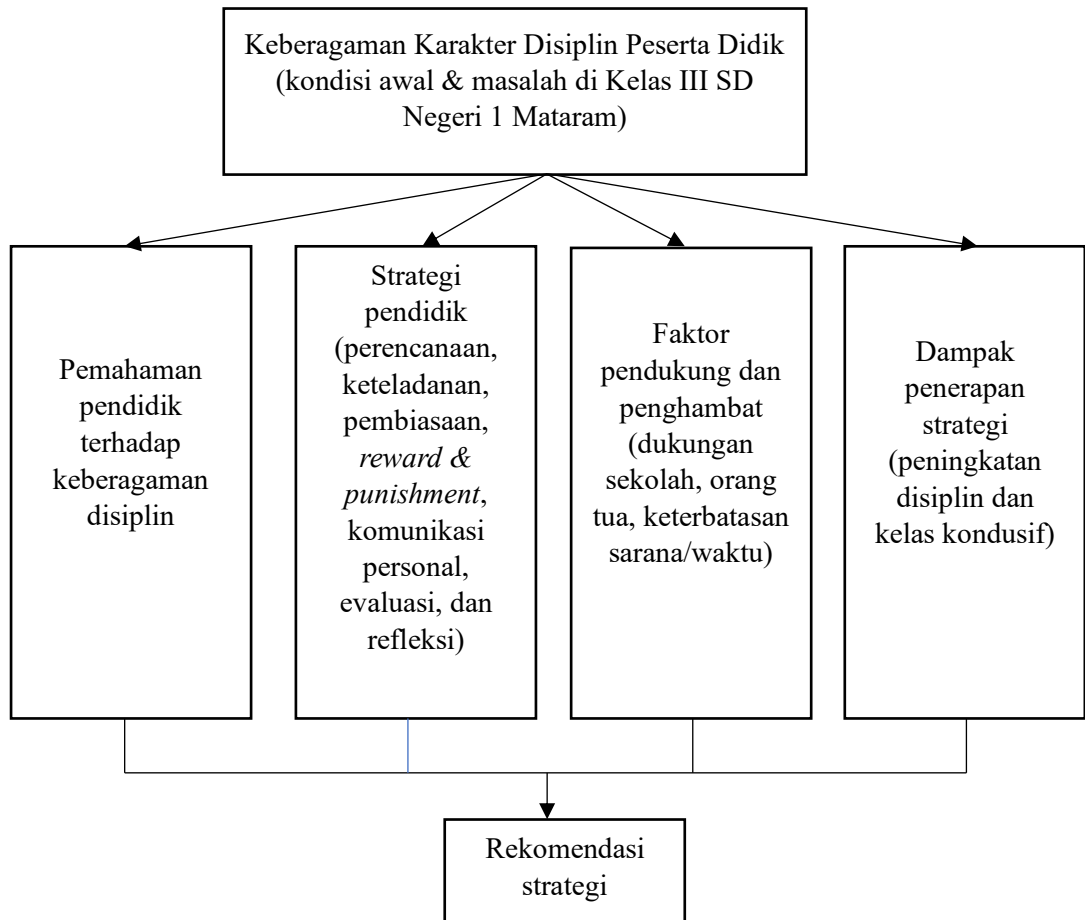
Keberagaman Karakter Disiplin Peserta Didik (kondisi awal & masalah di Kelas III SD Negeri 1 Mataram)

Pemahaman pendidik terhadap keberagaman disiplin

Strategi pendidik (perencanaan, keteladanan, pembiasaan, reward & punishment, komunikasi personal, evaluasi, dan refleksi)

Faktor pendukung dan penghambat (dukungan sekolah, orang tua, keterbatasan sarana/waktu)

Dampak penerapan strategi (peningkatan disiplin dan kelas kondusif)

Rekomendasi strategi